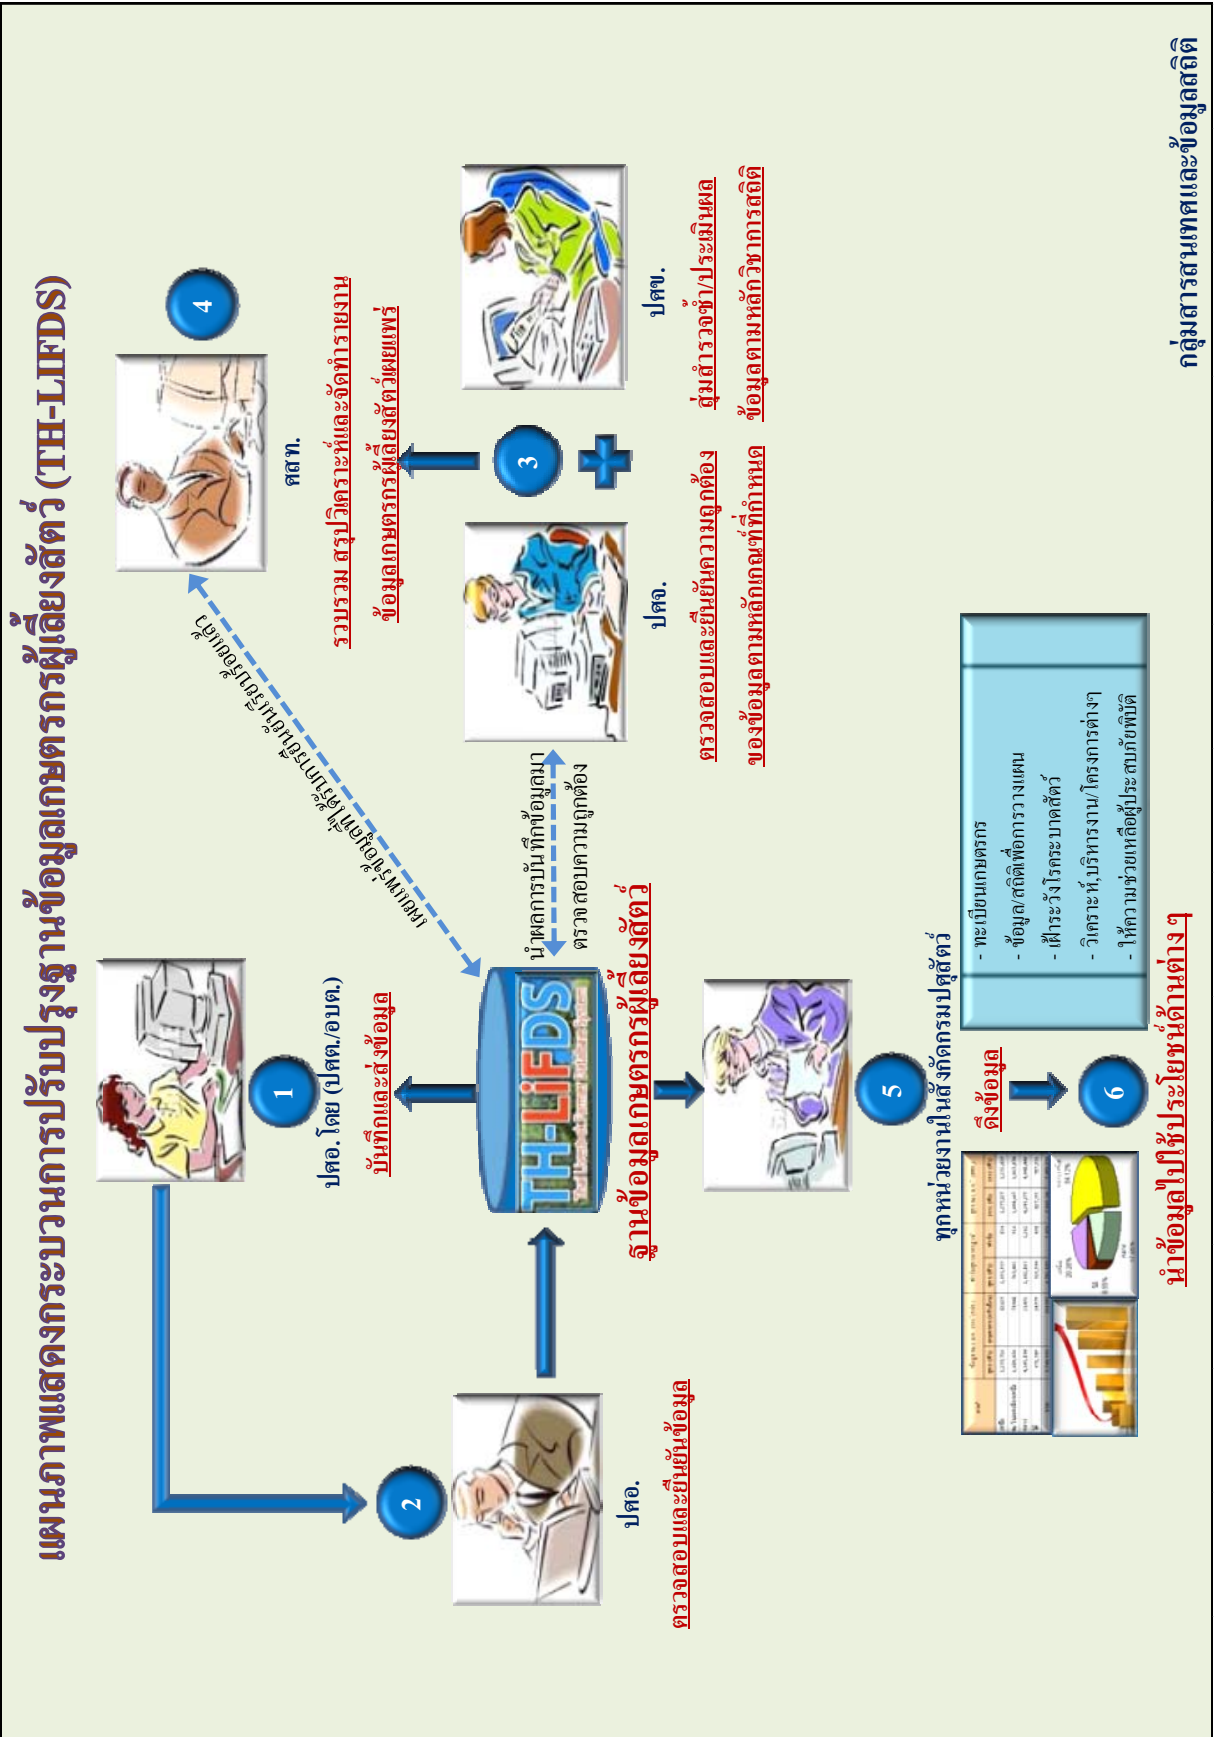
แผนภาพแสดงกระบวนการปรับปรุงฐานข้อมูลเกษตรกรผู้เลี้ยงสัตว์ (TH-LIFDS)

1

ปศอ. โดย (ปศต./อบต.)

บันทึกและส่งข้อมูล

2

ปศอ.

ตรวจสอบและยืนยันข้อมูล

TH-LIFDS

ฐานข้อมูลเกษตรกรผู้เลี้ยงสัตว์

เผยแพร่ข้อมูลที่ผ่านการรับรองแล้ว

นำผลการบันทึกข้อมูลมาตรวจสอบความถูกต้อง

3

ปศจ.

ตรวจสอบและยืนยันความถูกต้องของข้อมูลตามหลักเกณฑ์ที่กำหนด

ปศข.

สุ่มสำรวจซ้ำ/ประเมินผลข้อมูลตามหลักวิชาการสถิติ

4

ศสท.

รวบรวม สรุปวิเคราะห์และจัดทำรายงานข้อมูลเกษตรกรผู้เลี้ยงสัตว์เผยแพร่

5

ทุกหน่วยงานในสังกัดกรมปศุสัตว์

ดึงข้อมูล

6

- ทะเบียนเกษตรกร
- ข้อมูล/สถิติเพื่อการวางแผน
- เฝ้าระวังโรคระบาดสัตว์
- วิเคราะห์,บริหารงาน/โครงการต่างๆ
- ให้ความช่วยเหลือผู้ประสบภัยพิบัติ

นำข้อมูลไปใช้ประโยชน์ด้านต่างๆ

กลุ่มสารสนเทศและข้อมูลสถิติ